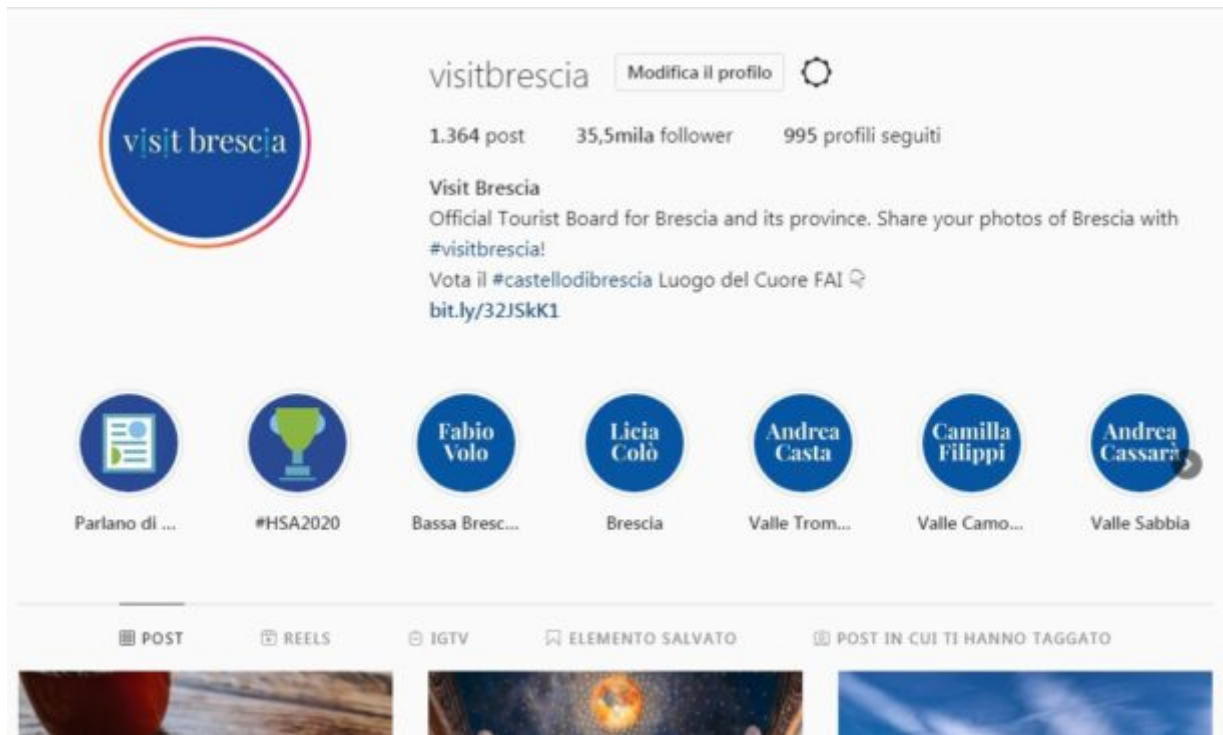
visit brescia

visitbrescia Modifica il profilo

1.364 post 35,5mila follower 995 profili seguiti

Visit Brescia
Official Tourist Board for Brescia and its province. Share your photos of Brescia with #visitbrescia!
Vota il #castellodibrescia Luogo del Cuore FAI
bit.ly/32JSkK1

Parlano di ...

#HSA2020

Fabio Volo
Bassa Bresc...

Licia Colò
Brescia

Andrea Casta
Valle Trom...

Camilla Filippi
Valle Camo...

Andrea Cassarà
Valle Sabbia

POST REELS IGTV ELEMENTO SALVATO POST IN CUI TI HANNO TAGGATO